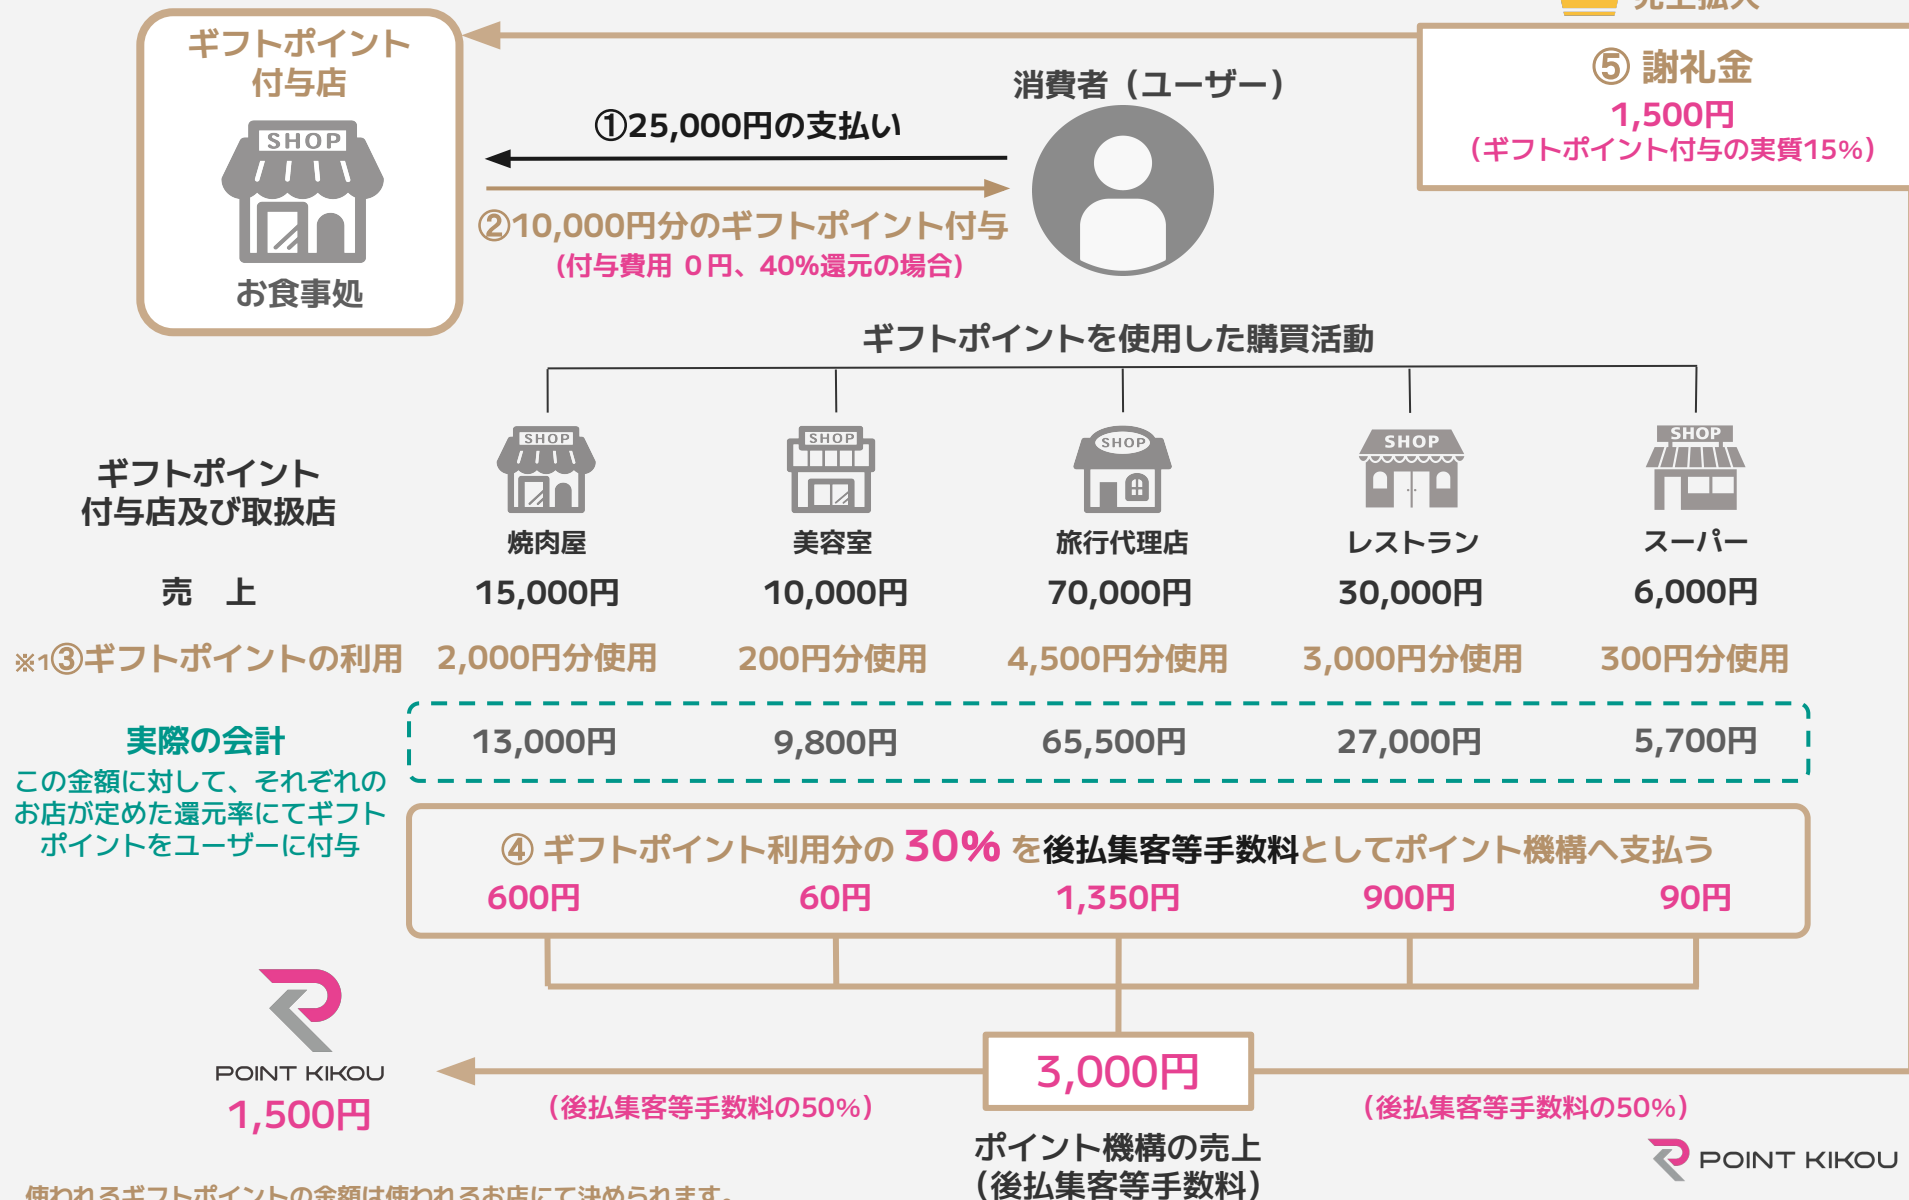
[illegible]

ギフトポイント付与店

SHOP

お食事処

①25,000円の支払い

②10,000円分のギフトポイント付与
（付与費用 ０円、40%還元の場合）

消費者（ユーザー）

⑤ 謝礼金
1,500円
（ギフトポイント付与の実質15%）

ギフトポイントを使用した購買活動

ギフトポイント付与店及び取扱店

| | 焼肉屋 | 美容室 | 旅行代理店 | レストラン | スーパー |
|---|---|---|---|---|---|
| 売　上 | 15,000円 | 10,000円 | 70,000円 | 30,000円 | 6,000円 |
| ※1③ギフトポイントの利用 | 2,000円分使用 | 200円分使用 | 4,500円分使用 | 3,000円分使用 | 300円分使用 |
| 実際の会計 | 13,000円 | 9,800円 | 65,500円 | 27,000円 | 5,700円 |

この金額に対して、それぞれのお店が定めた還元率にてギフトポイントをユーザーに付与

④ ギフトポイント利用分の 30% を後払集客等手数料としてポイント機構へ支払う
600円　60円　1,350円　900円　90円

POINT KIKOU
1,500円

（後払集客等手数料の50%）

3,000円

ポイント機構の売上
（後払集客等手数料）

（後払集客等手数料の50%）

POINT KIKOU

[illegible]